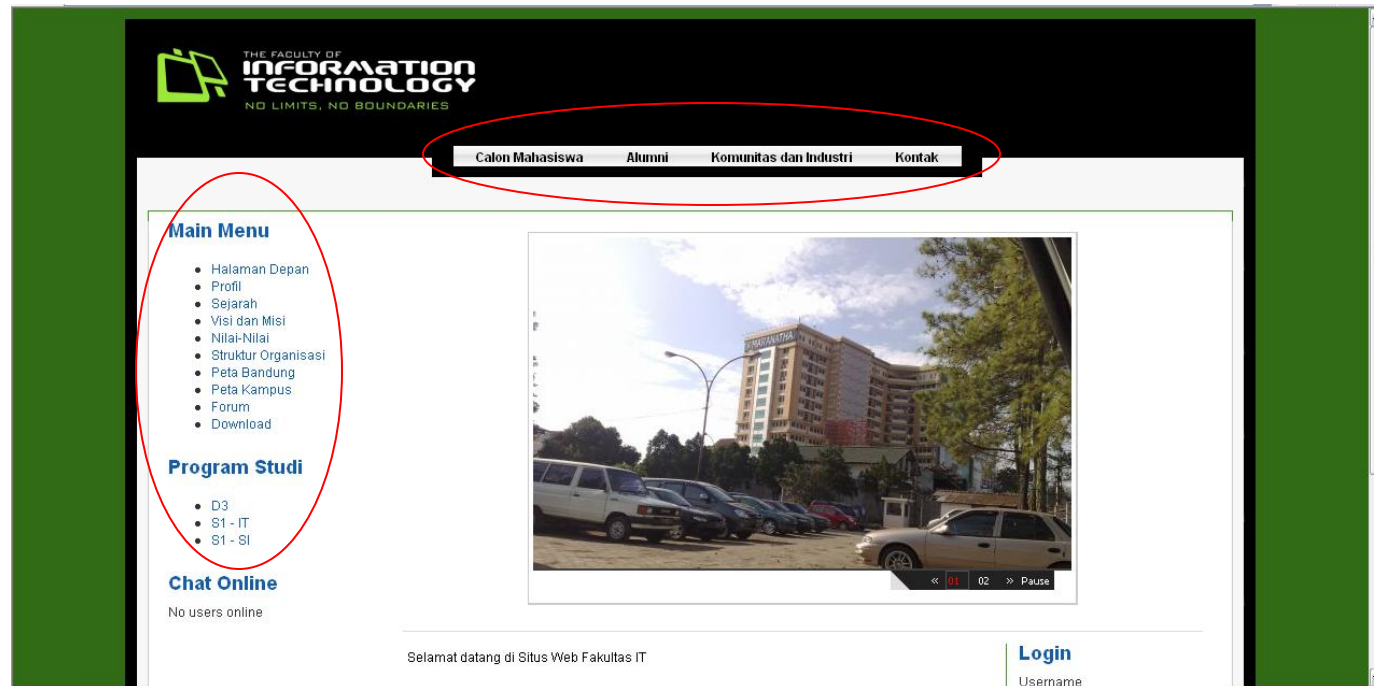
THE FACULTY OF
INFORMATION TECHNOLOGY
NO LIMITS, NO BOUNDARIES

Calon Mahasiswa Alumni Komunitas dan Industri Kontak

Main Menu

- Halaman Depan
- Profil
- Sejarah
- Visi dan Misi
- Nilai-Nilai
- Struktur Organisasi
- Peta Bandung
- Peta Kampus
- Forum
- Download

Program Studi

- D3
- S1 - IT
- S1 - SI

Chat Online

No users online

MARANATHA

« 01 02 » Pause

Selamat datang di Situs Web Fakultas IT

Login

Username